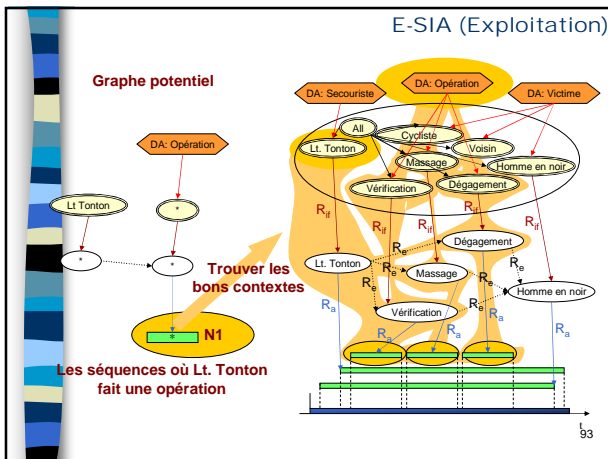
E-SIA (Exploitation)

Graphe potentiel

DA: Opération

Lt Tonton

*

*

*

N1

*

Trouver les bons contextes

Les séquences où Lt. Tonton fait une opération

DA: Secouriste

DA: Opération

DA: Victime

All

Cycliste

Lt. Tonton

Voisin

Massage

Homme en noir

Vérification

Dégagement

$R_{if}$

$R_{if}$

$R_{if}$

$R_{if}$

$R_{if}$

Dégagement

$R_e$

Lt. Tonton

$R_e$

$R_e$

Massage

$R_e$

$R_e$

Homme en noir

$R_e$

Vérification

$R_a$

$R_a$

$R_a$

$R_a$

$R_a$

t

93